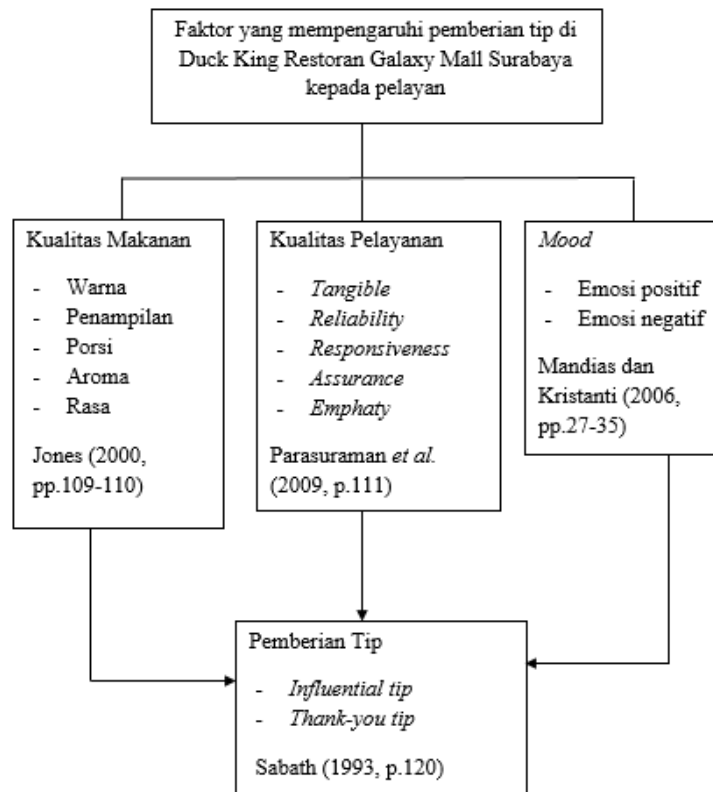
Faktor yang mempengaruhi pemberian tip di Duck King Restoran Galaxy Mall Surabaya kepada pelayan

Kualitas Makanan

- Warna
- Penampilan
- Porsi
- Aroma
- Rasa

Jones (2000, pp.109-110)

Kualitas Pelayanan

- Tangible
- Reliability
- Responsiveness
- Assurance
- Emphaty

Parasuraman et al. (2009, p.111)

Mood

- Emosi positif
- Emosi negatif

Mandias dan Kristanti (2006, pp.27-35)

Pemberian Tip

- Influential tip
- Thank-you tip

Sabath (1993, p.120)